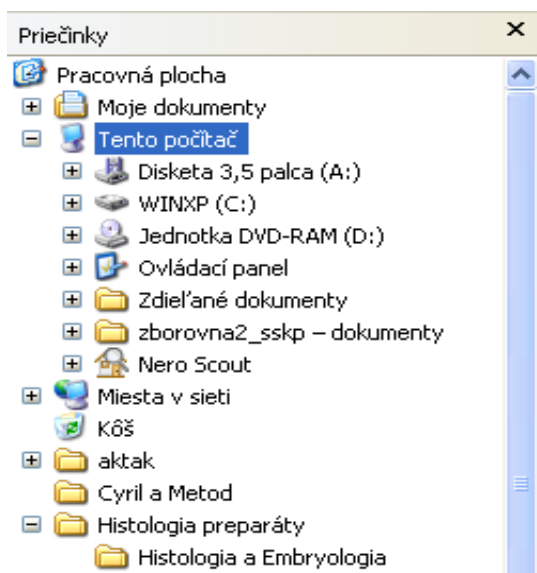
Priečinky ×

Pracovná plocha
Moje dokumenty
Tento počítač
Disketa 3,5 palca (A:)
WINXP (C:)
Jednotka DVD-RAM (D:)
Ovládací panel
Zdieľané dokumenty
zborovna2_sskp – dokumenty
Nero Scout
Miesta v sieti
Kôš
aktak
Cyril a Metod
Histologia preparáty
Histologia a Embryologia